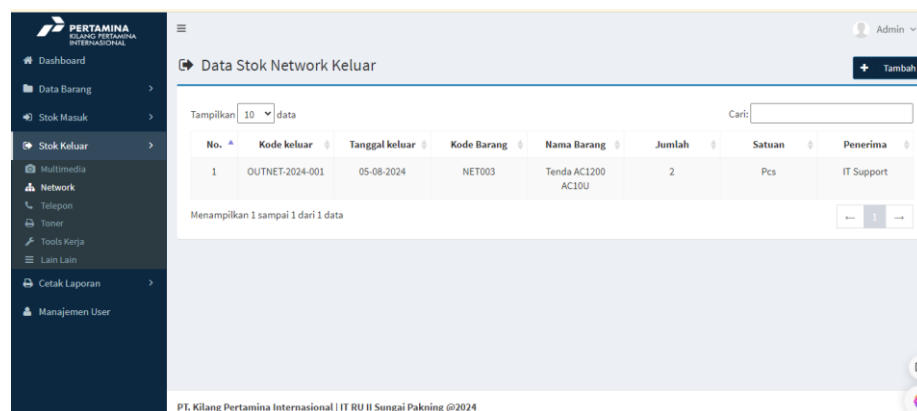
PERTAMINA
KILANG PERTAMINA INTERNASIONAL

Dashboard
Data Barang
Stok Masuk
Stok Keluar
Multimedia
Network
Telepon
Toner
Tools Kerja
Lain Lain
Cetak Laporan
Manajemen User

≡

Admin

Data Stok Network Keluar

Tambah

Tampilkan 10 data

Cari:

| No. | Kode keluar | Tanggal keluar | Kode Barang | Nama Barang | Jumlah | Satuan | Penerima |
|---|---|---|---|---|---|---|---|
| 1 | OUTNET-2024-001 | 05-08-2024 | NET003 | Tenda AC1200 AC10U | 2 | Pcs | IT Support |

Menampilkan 1 sampai 1 dari 1 data

← 1 →

PT. Kilang Pertamina Internasional | IT RU II Sungai Pakning @2024